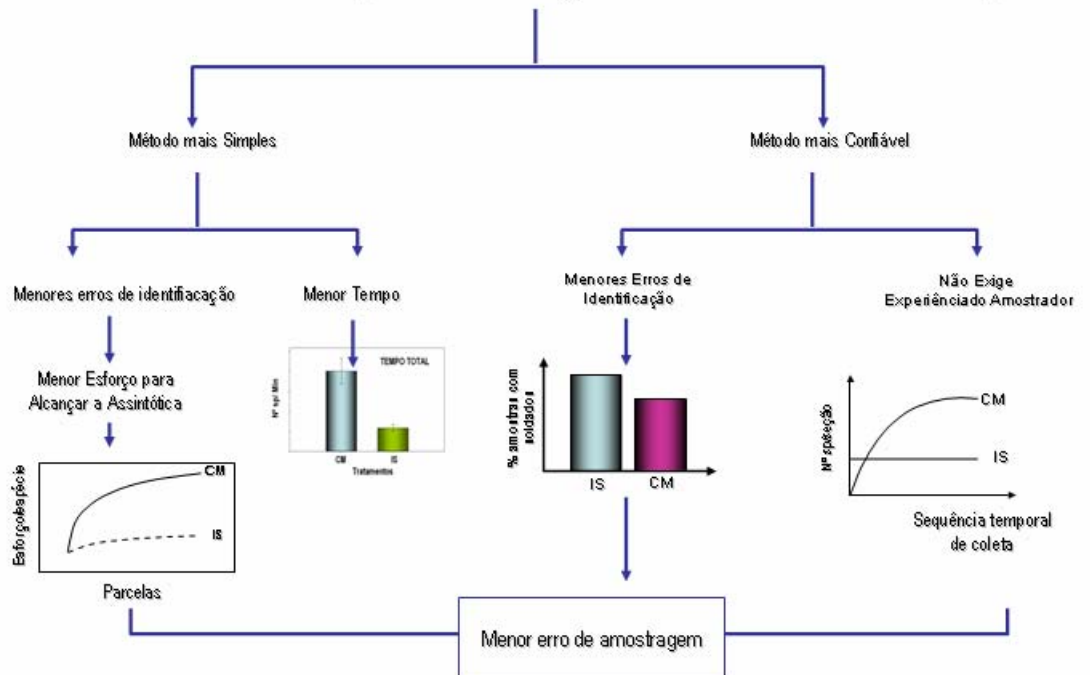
Método mais Simples

Método mais Confiável

Menores erros de identifiacação

Menor Tempo

Menores Erros de Identificação

Não Exige Experiênciado Amostrador

Menor Esforço para Alcançar a Assintótica

TEMPO TOTAL

Nº spp Min

CM

IS

Tratamentos

% amostras com soldados

IS

CM

Nº spp/espécie

CM

IS

Sequência temporal de coleta

Esforço/espécie

CM

IS

Parcelas

Menor erro de amostragem